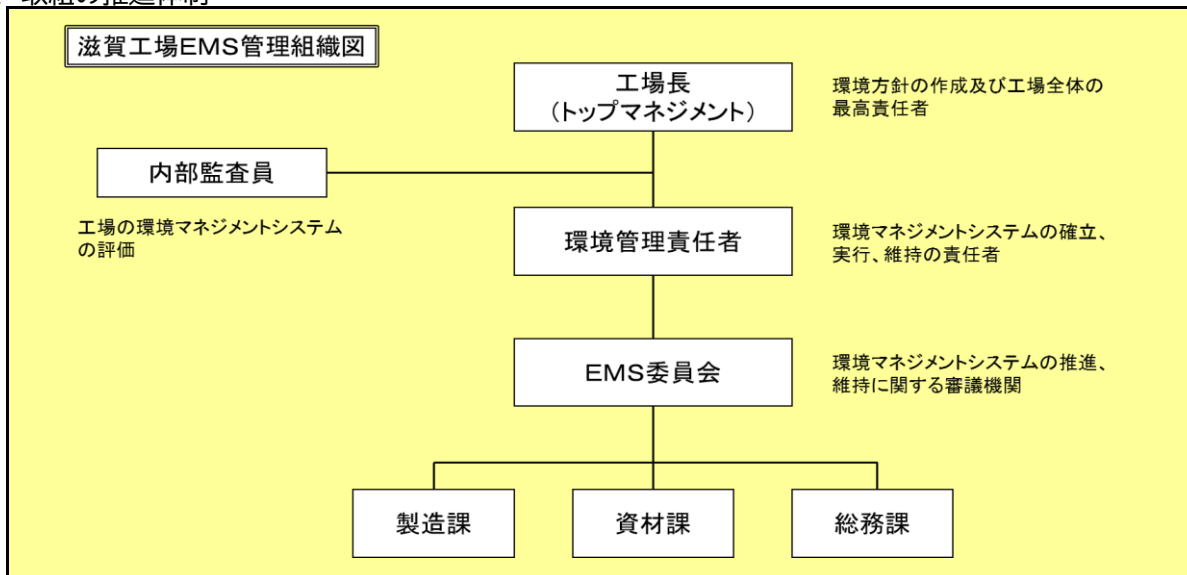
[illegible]

滋賀工場EMS管理組織図

工場長
（トップマネジメント）

環境方針の作成及び工場全体の最高責任者

内部監査員

工場の環境マネジメントシステムの評価

環境管理責任者

環境マネジメントシステムの確立、実行、維持の責任者

EMS委員会

環境マネジメントシステムの推進、維持に関する審議機関

製造課

資材課

総務課